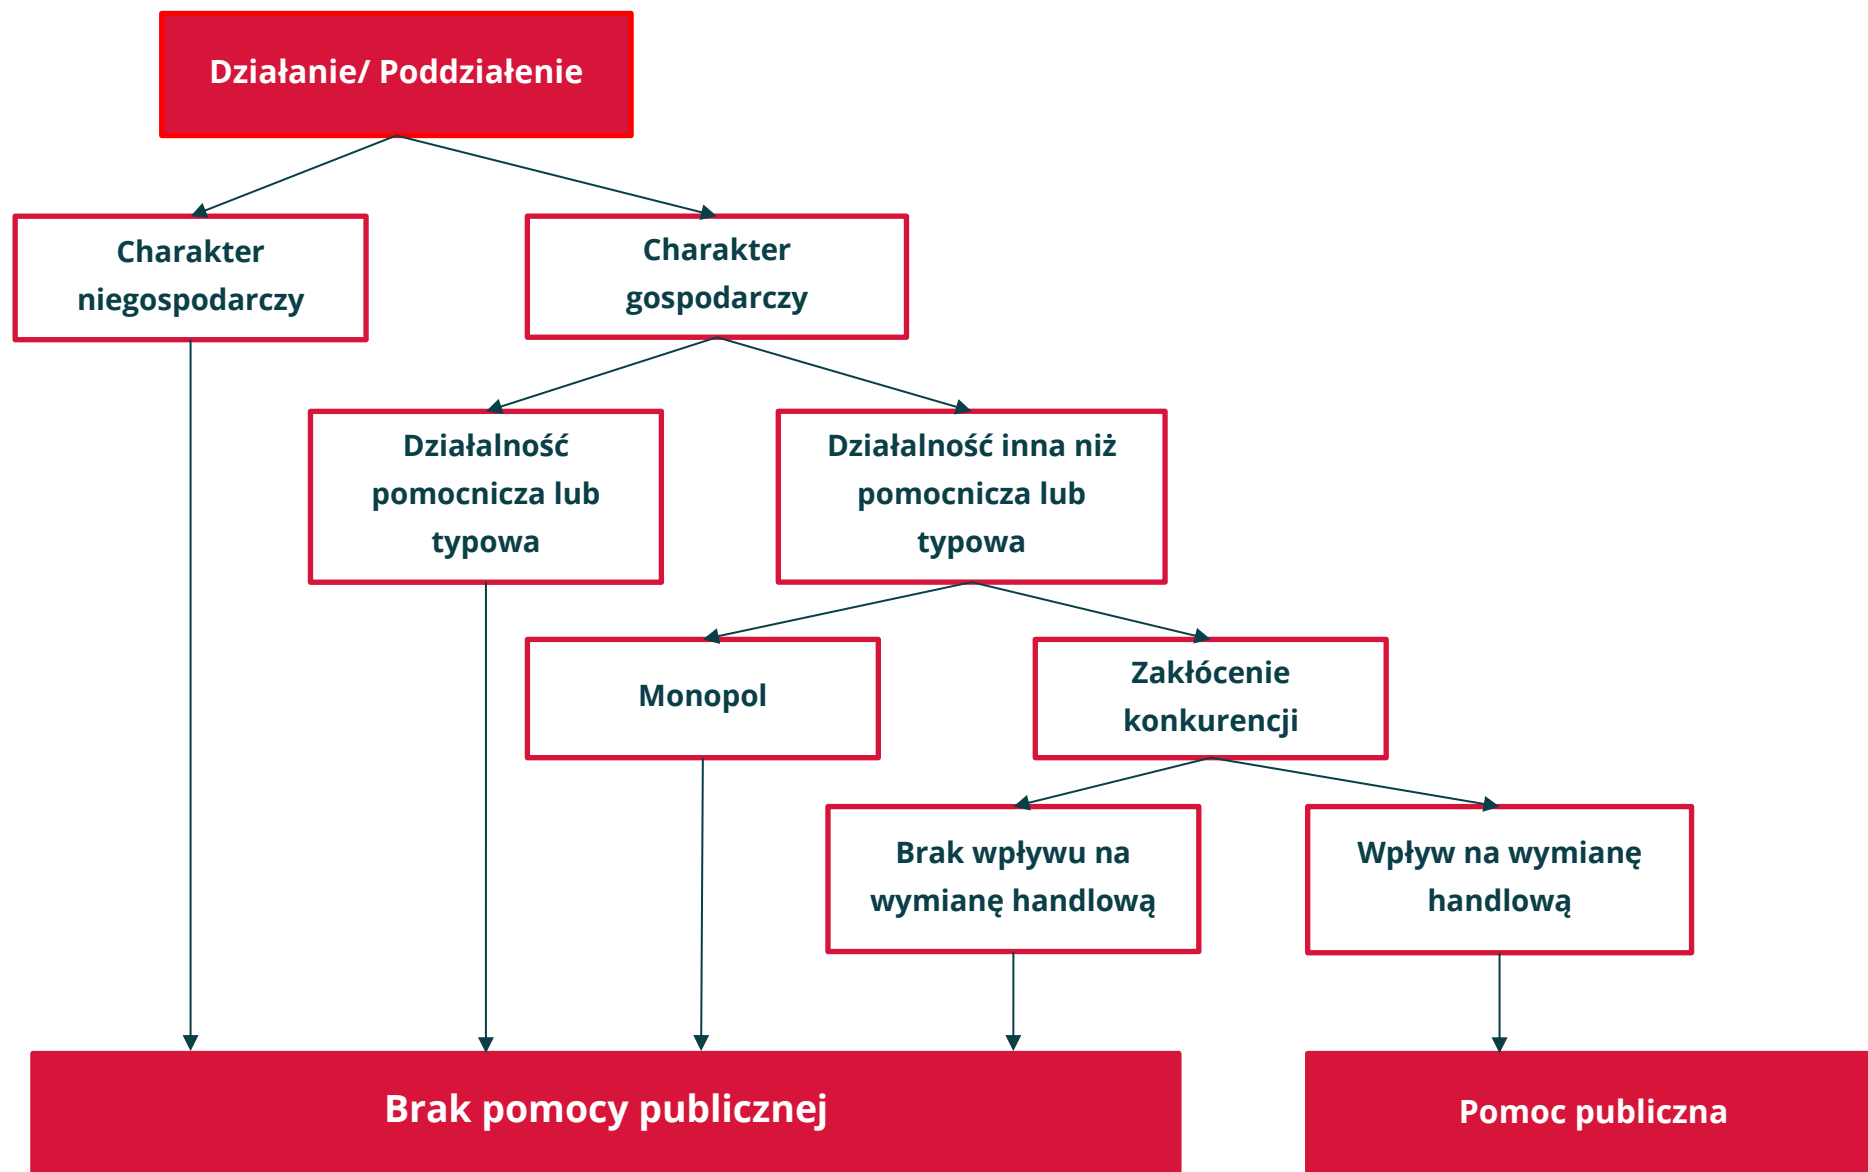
Działanie/ Poddziałenie

Charakter niegospodarczy

Charakter gospodarczy

Działalność pomocnicza lub typowa

Działalność inna niż pomocnicza lub typowa

Monopol

Zakłócenie konkurencji

Brak wpływu na wymianę handlową

Wpływ na wymianę handlową

Brak pomocy publicznej

Pomoc publiczna